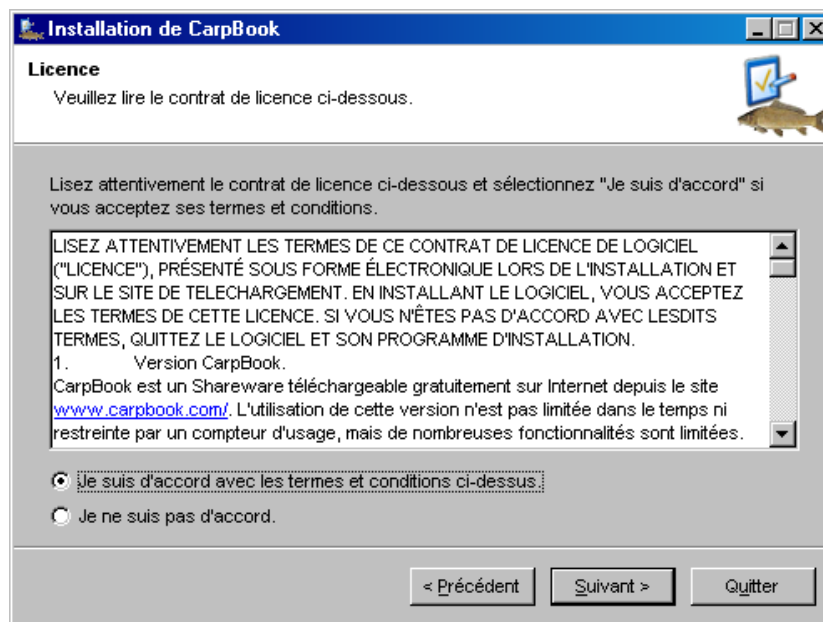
Installation de CarpBook

Licence
Veuillez lire le contrat de licence ci-dessous.

Lisez attentivement le contrat de licence ci-dessous et sélectionnez "Je suis d'accord" si vous acceptez ses termes et conditions.

LISEZ ATTENTIVEMENT LES TERMES DE CE CONTRAT DE LICENCE DE LOGICIEL ("LICENCE"), PRÉSENTÉ SOUS FORME ÉLECTRONIQUE LORS DE L'INSTALLATION ET SUR LE SITE DE TELECHARGEMENT. EN INSTALLANT LE LOGICIEL, VOUS ACCEPTEZ LES TERMES DE CETTE LICENCE. SI VOUS N'ÊTES PAS D'ACCORD AVEC LESDITS TERMES, QUITTEZ LE LOGICIEL ET SON PROGRAMME D'INSTALLATION.
1. Version CarpBook.
CarpBook est un Shareware téléchargeable gratuitement sur Internet depuis le site www.carpbook.com/. L'utilisation de cette version n'est pas limitée dans le temps ni restreinte par un compteur d'usage, mais de nombreuses fonctionnalités sont limitées.

Je suis d'accord avec les termes et conditions ci-dessus.
Je ne suis pas d'accord.

< Précédent
Suivant >
Quitter